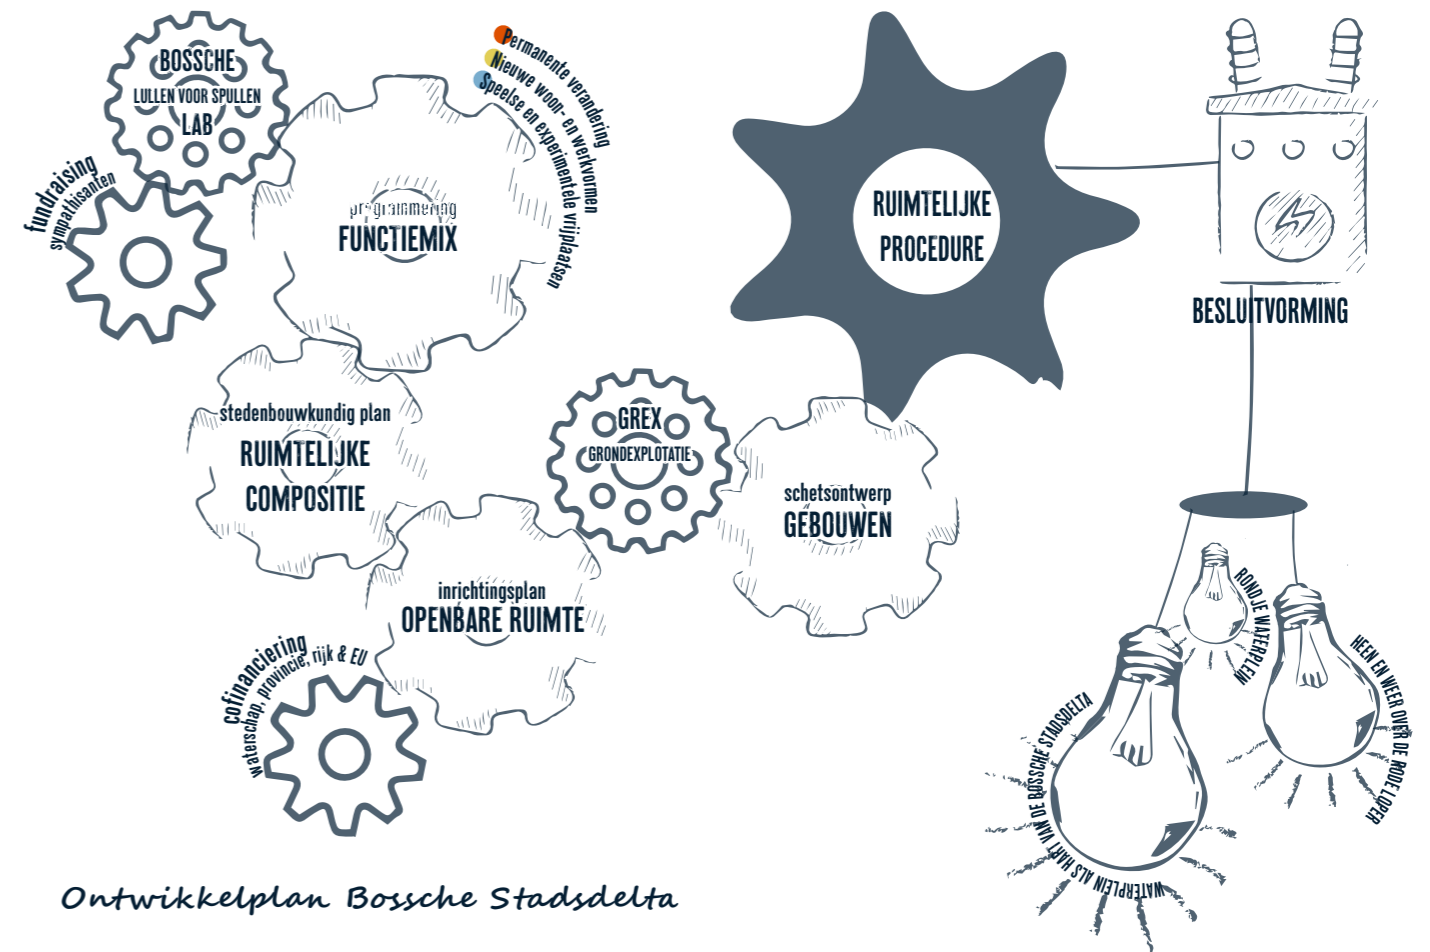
BOSSCHE
LULLEN VOOR SPULLEN
LAB

fundraising
sympathisanten

Permanente verandering
Nieuwe woon- en werkvormen
Speelse en experimentele vrijplaatsen

programmering
FUNCTIEMIX

RUIMTELIJKE PROCEDURE

BESLUITVORMING

stedenbouwkundig plan
RUIMTELIJKE COMPOSITIE

GREX
GRONDEXPLOTATIE

schetsontwerp
GEBOUWEN

inrichtingsplan
OPENBARE RUIMTE

cofinanciering
waterschap, provincie, rijk & EU

ROND JE WATERPLEIN

HEEN EN WEER OVER DE RODE LOPER

WATERPLEIN ALS HART VAN DE BOSSCHE STADSDELTA

Ontwikkelplan Bossche Stadsdelta